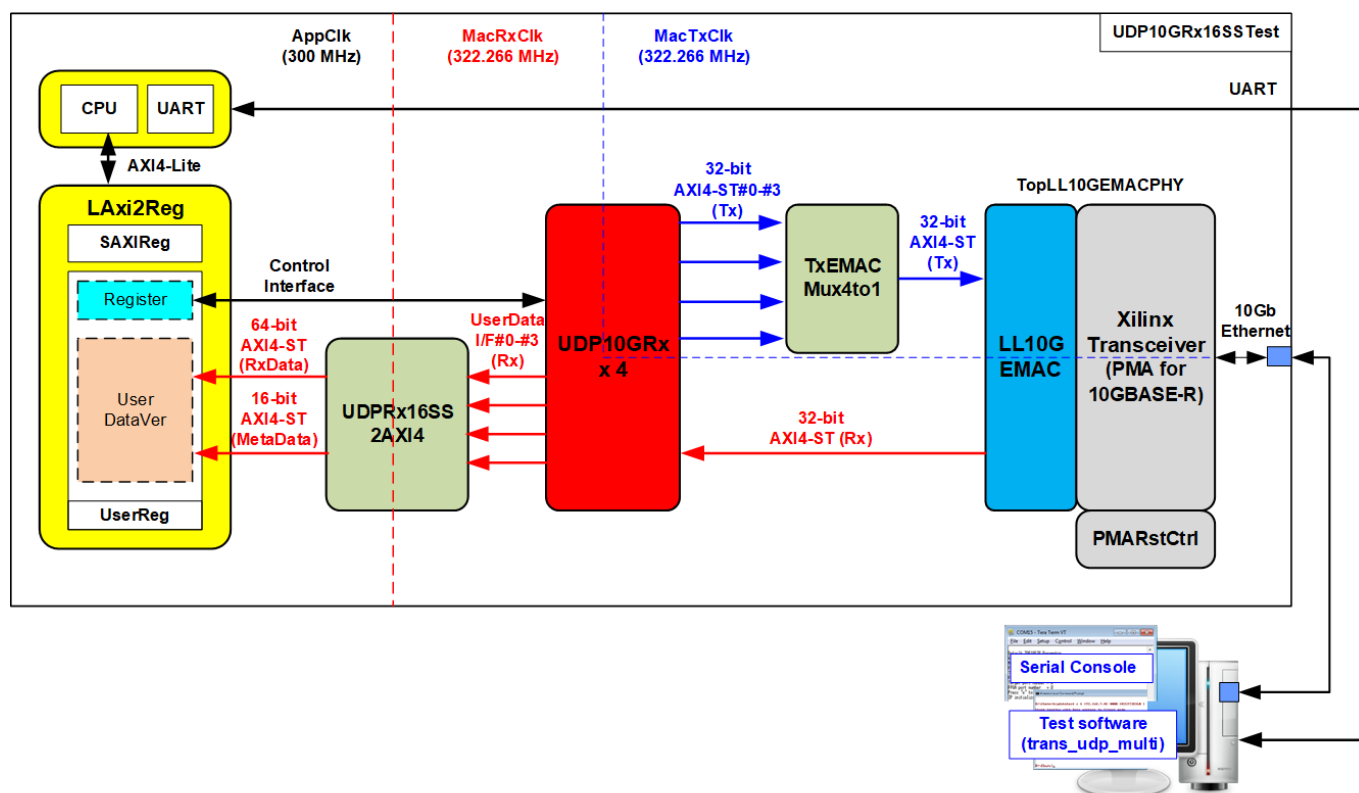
UDP10GRx16SSTest

AppClk
(300 MHz)

MacRxClk
(322.266 MHz)

MacTxClk
(322.266 MHz)

CPU

UART

UART

AXI4-Lite

LAxi2Reg

SAXIReg

Register

User
DataVer

UserReg

Control
Interface

64-bit
AXI4-ST
(RxData)

16-bit
AXI4-ST
(MetaData)

UDPRx16SS
2AXI4

UserData
I/F#0-#3
(Rx)

UDP10GRx
x 4

32-bit
AXI4-ST#0-#3
(Tx)

TxEMAC
Mux4to1

32-bit
AXI4-ST
(Tx)

TopLL10GEMACPHY

LL10G
EMAC

Xilinx
Transceiver
(PMA for
10GBASE-R)

PMARstCtrl

10Gb
Ethernet

32-bit
AXI4-ST (Rx)

Serial Console

Test software
(trans_udp_multi)